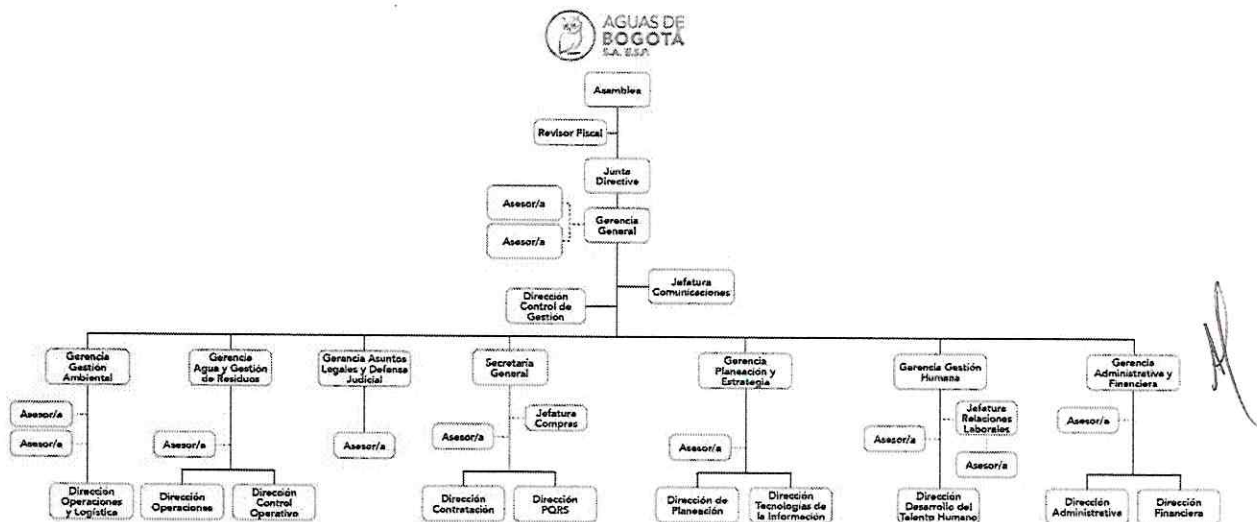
AGUAS DE BOGOTÁ S.A. E.S.P.

Asamblea

Revisor Fiscal

Junta Directiva

Asesor/a

Asesor/a

Gerencia General

Jefatura Comunicaciones

Dirección Control de Gestión

Gerencia Gestión Ambiental

Asesor/a

Asesor/a

Dirección Operaciones y Logística

Gerencia Agua y Gestión de Residuos

Asesor/a

Dirección Operaciones

Dirección Control Operativo

Gerencia Asuntos Legales y Defensa Judicial

Asesor/a

Secretaría General

Jefatura Compras

Asesor/a

Dirección Contratación

Dirección PQRS

Gerencia Planeación y Estrategia

Asesor/a

Dirección de Planeación

Dirección Tecnologías de la Información

Gerencia Gestión Humana

Jefatura Relaciones Laborales

Asesor/a

Asesor/a

Dirección Desarrollo del Talento Humano

Gerencia Administrativa y Financiera

Asesor/a

Dirección Administrativa

Dirección Financiera